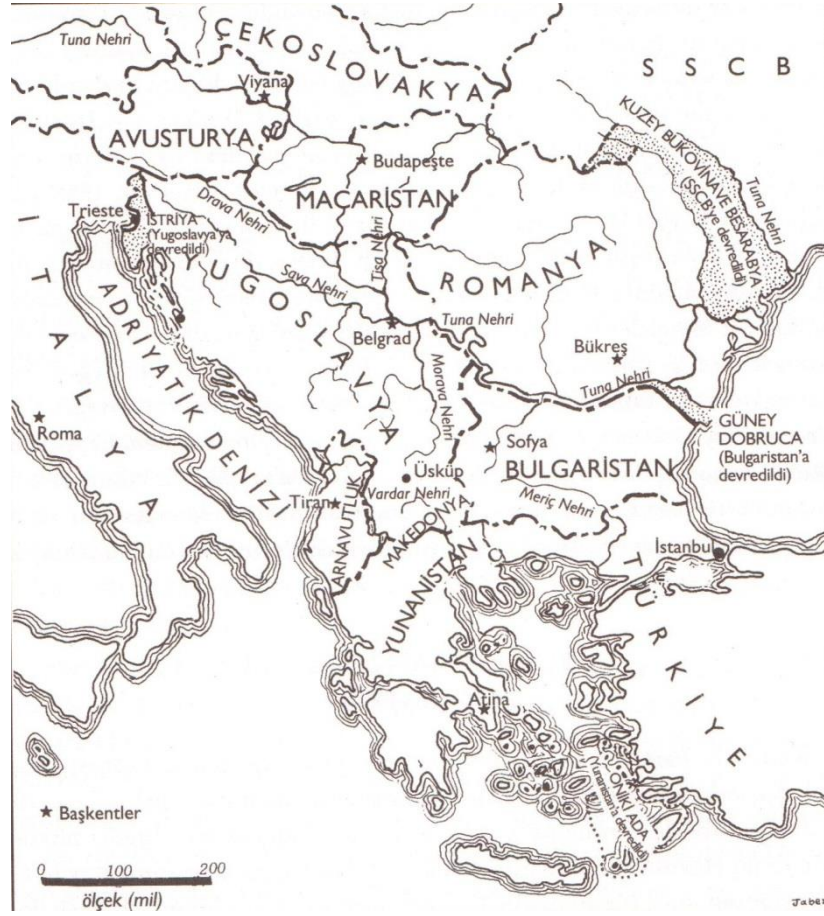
Tuna Nehri

ÇEKOSLOVAKYA

S S C B

Viyana

AVUSTURYA

KUZEY BUKOVİNA VE BESARABYA (SSCB'ye devredildi)

Tuna Nehri

Budapeşte

MACARİSTAN

Trieste

İSTRİYA (Yugoslavya'ya devredildi)

Drava Nehri

Tisa Nehri

YUGOSLAVYA

ROMANYA

Sava Nehri

İTALYA

ADRİYATİK DENİZİ

Belgrad

Tuna Nehri

Bükreş

Morava Nehri

Tuna Nehri

Roma

Sofya

GÜNEY DOBRUCA (Bulgaristan'a devredildi)

Üsküp

BULGARİSTAN

Tiran

Vardar Nehri

Meriç Nehri

ARNAVUTLUK

MAKEDONYA

İstanbul

YUNANİSTAN

TÜRKİYE

Atina

ONİKİ ADA (Yunanistan'a devredildi)

★ Başkentler

0 100 200

ölçek (mil)

Jabez